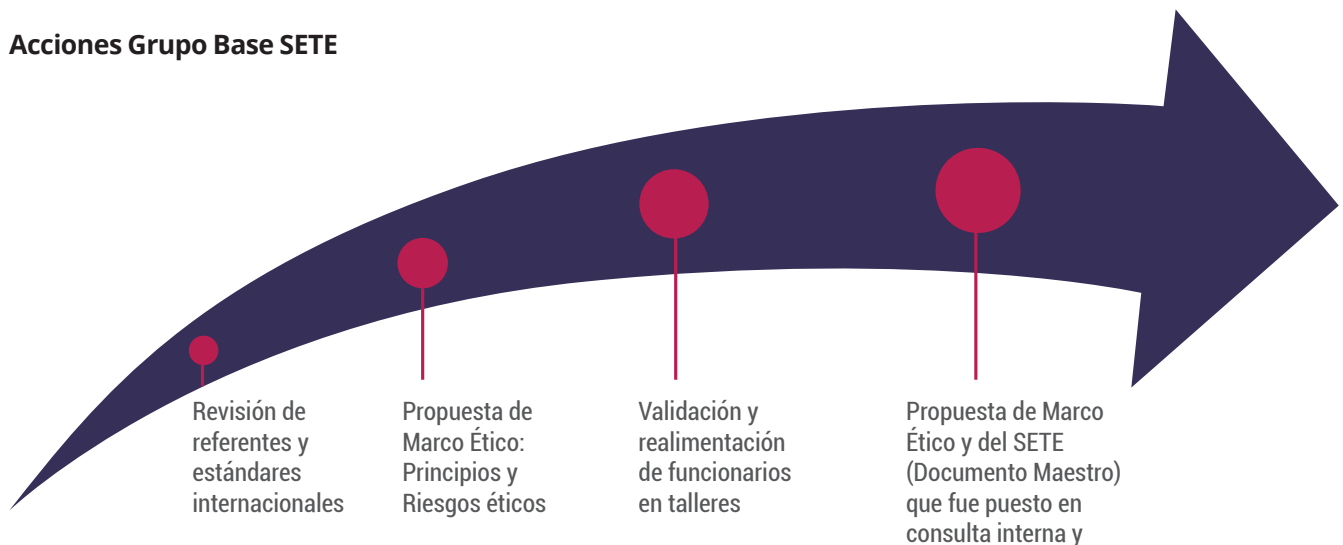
Acciones Grupo Base SETE

Revisión de referentes y estándares internacionales

Propuesta de Marco Ético: Principios y Riesgos éticos

Validación y realimentación de funcionarios en talleres

Propuesta de Marco Ético y del SETE (Documento Maestro) que fue puesto en consulta interna y